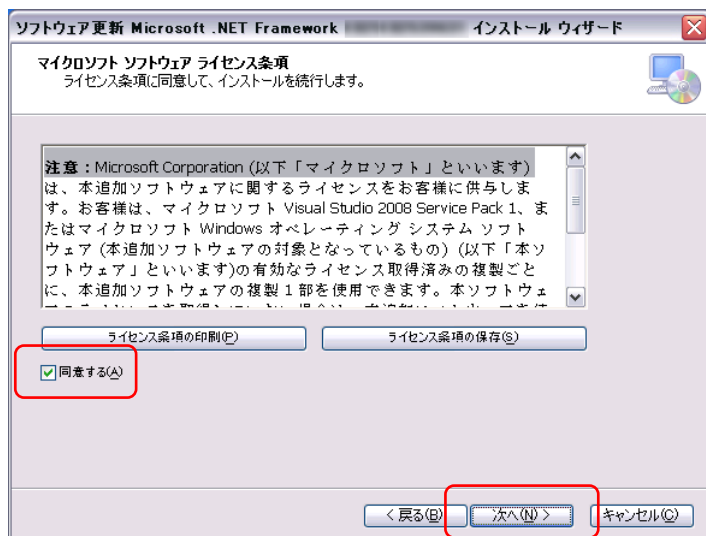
ソフトウェア更新 Microsoft .NET Framework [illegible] インストール ウィザード

マイクロソフト ソフトウェア ライセンス条項
ライセンス条項に同意して、インストールを続行します。

注意：Microsoft Corporation (以下「マイクロソフト」といいます)は、本追加ソフトウェアに関するライセンスをお客様に供与します。お客様は、マイクロソフト Visual Studio 2008 Service Pack 1、またはマイクロソフト Windows オペレーティング システム ソフトウェア (本追加ソフトウェアの対象となっているもの) (以下「本ソフトウェア」といいます)の有効なライセンス取得済みの複製ごとに、本追加ソフトウェアの複製１部を使用できます。本ソフトウェ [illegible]

ライセンス条項の印刷(P)
ライセンス条項の保存(S)

同意する(A)

< 戻る(B)
次へ(N) >
キャンセル(C)